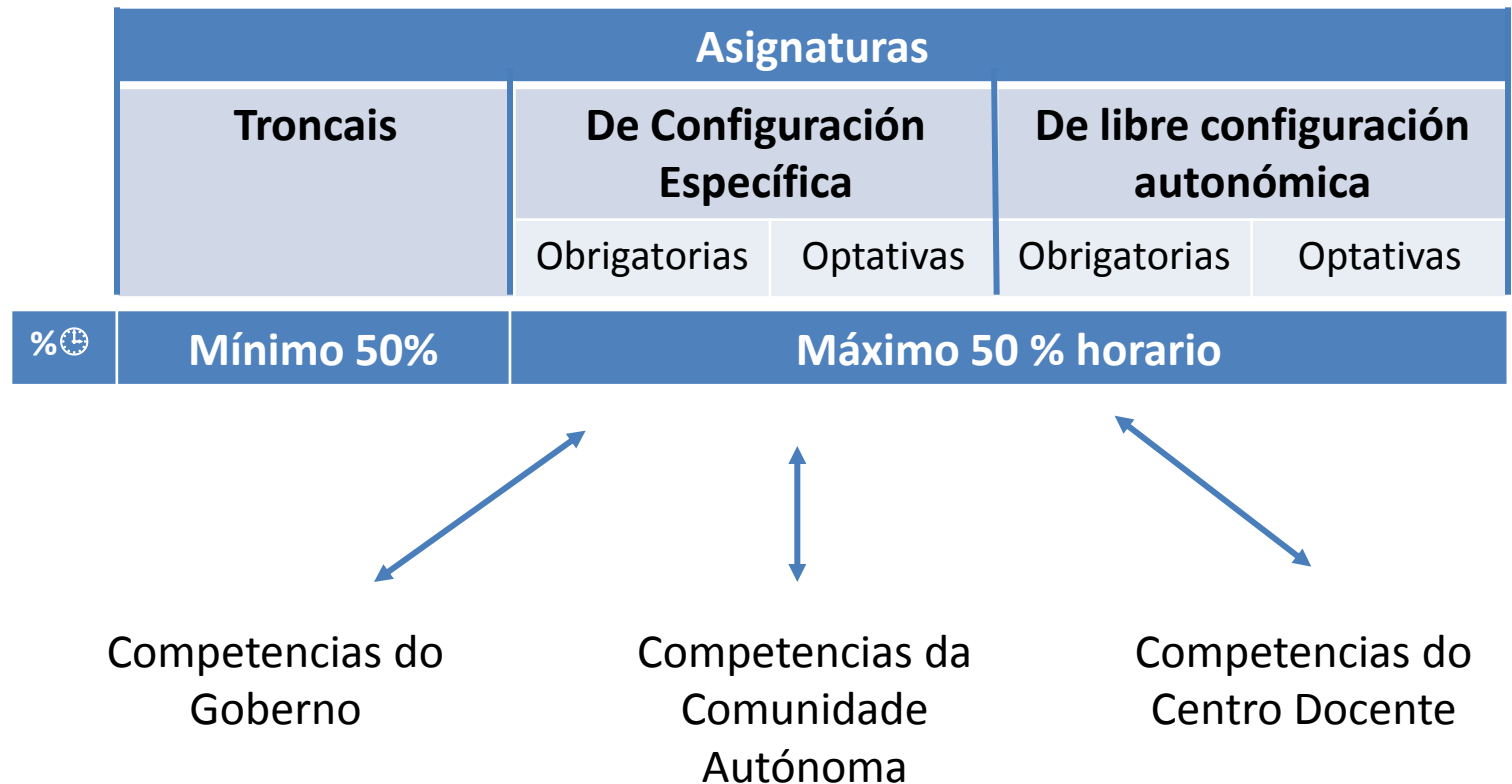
| Asignaturas | | | | |
|---|---|---|---|---|
| Troncais | De Configuración Específica | | De libre configuración autonómica | |
| | Obrigatorias | Optativas | Obrigatorias | Optativas |

%🕒 Mínimo 50% Máximo 50 % horario

Competencias do Goberno

Competencias da Comunidade Autónoma

Competencias do Centro Docente